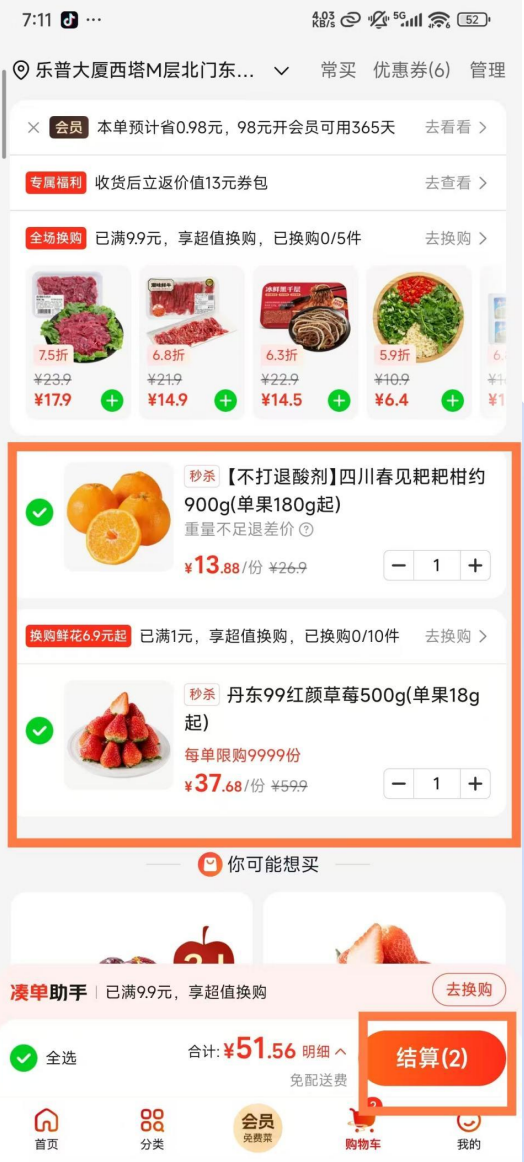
7:11 ···
4.03 KB/s 5G 52

乐普大厦西塔M层北门东... 常买 优惠券(6) 管理

会员 本单预计省0.98元，98元开会员可用365天 去看看 >

专属福利 收货后立返价值13元券包 去查看 >

全场换购 已满9.9元，享超值换购，已换购0/5件 去换购 >

7.5折 ¥23.9 ¥17.9
6.8折 ¥21.9 ¥14.9
冰鲜黑千层 6.3折 ¥22.9 ¥14.5
5.9折 ¥10.9 ¥6.4

秒杀 【不打退酸剂】四川春见耙耙柑约900g(单果180g起)
重量不足退差价
¥13.88/份 ¥26.9
1

换购鲜花6.9元起 已满1元，享超值换购，已换购0/10件 去换购 >

秒杀 丹东99红颜草莓500g(单果18g起)
每单限购9999份
¥37.68/份 ¥59.9
1

你可能想买

凑单助手 | 已满9.9元，享超值换购 去换购

全选 合计: ¥51.56 明细 ^ 结算(2)
免配送费

首页 分类 会员 免费菜 购物车 我的